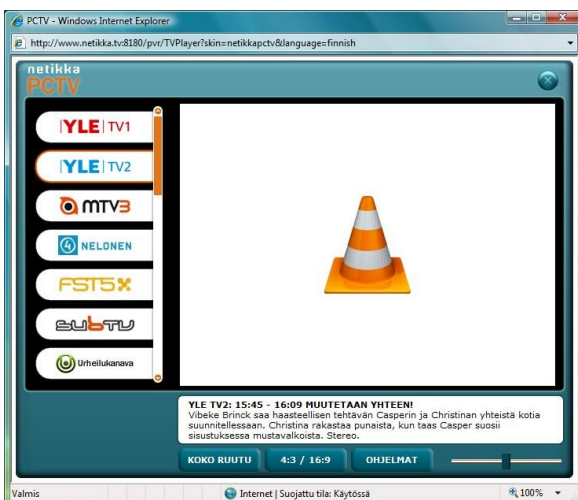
PCTV - Windows Internet Explorer

http://www.netikka.tv:8180/pvr/TVPlayer?skin=netikkapctv&language=finnish

netikka
PCTV

YLE TV1
YLE TV2
MTV3
NELONEN
FST5
SUBTV
Urheilukanava

YLE TV2: 15:45 - 16:09 MUUTETAAN YHTEEN!
Vibeke Brinck saa haasteellisen tehtävän Casperin ja Christinan yhteistä kotia suunnitellessaan. Christina rakastaa punaista, kun taas Casper suosii sisustuksessa mustavalkoista. Stereo.

KOKO RUUTU
4:3 / 16:9
OHJELMAT

Valmis
Internet | Suojattu tila: Käytössä
100%